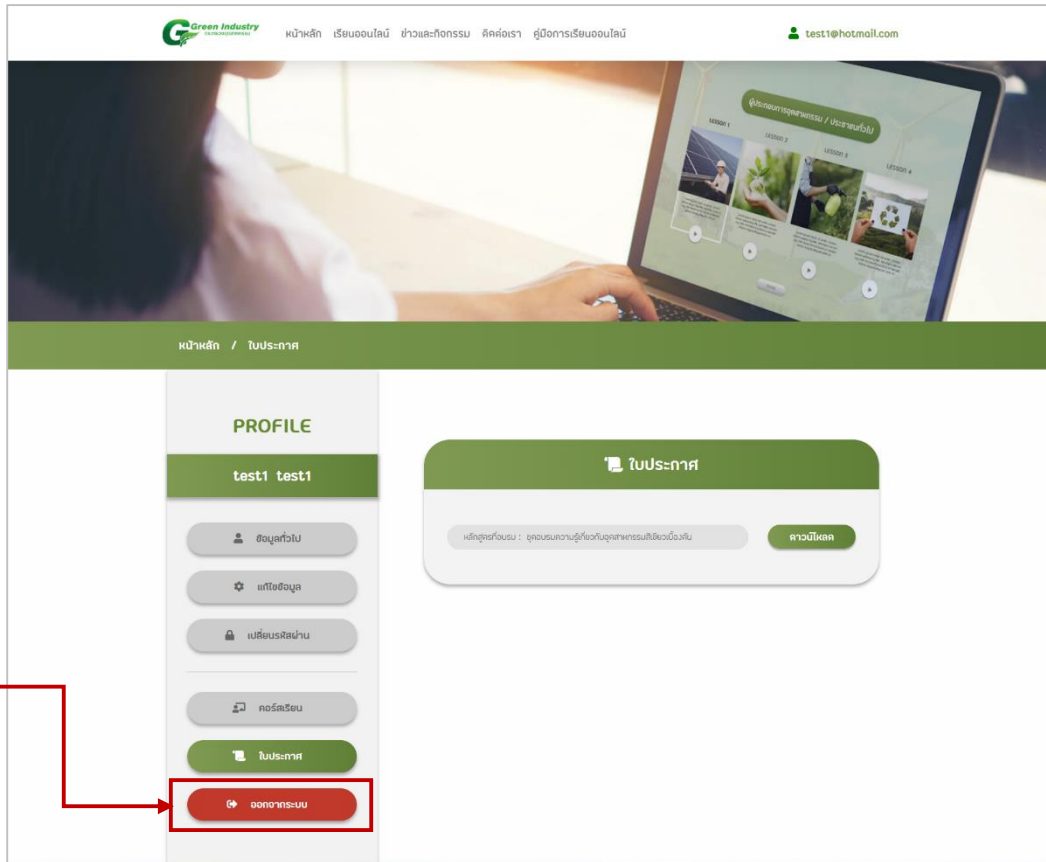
Green Industry

หน้าหลัก เรียนออนไลน์ ข่าวและกิจกรรม ติดต่อเรา คู่มือการเรียนออนไลน์

test1@hotmail.com

ผู้ประกอบการอุตสาหกรรม / ประชาชนทั่วไป

LESSON 1 LESSON 2 LESSON 3 LESSON 4

หน้าหลัก / ใบประกาศ

PROFILE

test1 test1

ข้อมูลทั่วไป

แก้ไขข้อมูล

เปลี่ยนรหัสผ่าน

คอร์สเรียน

ใบประกาศ

ออกจากระบบ

ใบประกาศ

หลักสูตรที่อบรม : ชุดอบรมความรู้เกี่ยวกับอุตสาหกรรมสีเขียวเบื้องต้น

ดาวน์โหลด